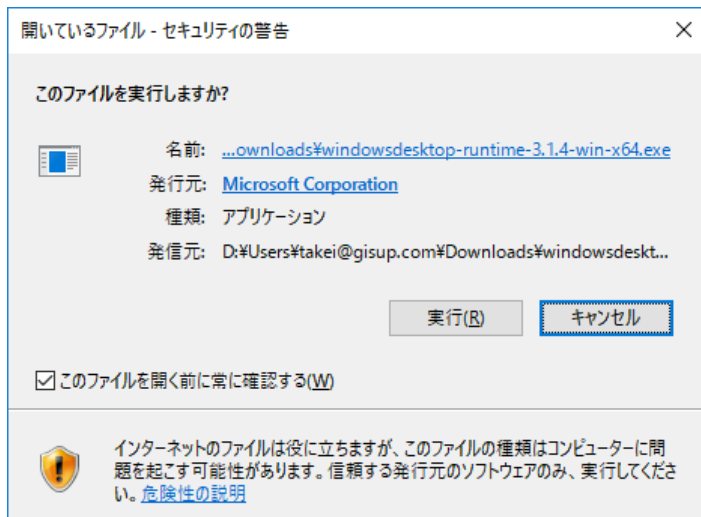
開いているファイル - セキュリティの警告

×

このファイルを実行しますか?

名前: ...ownloads¥windowsdesktop-runtime-3.1.4-win-x64.exe
発行元: Microsoft Corporation
種類: アプリケーション
発信元: D:¥Users¥takei@gisup.com¥Downloads¥windowsdeskt...

実行(R)

キャンセル

☑ このファイルを開く前に常に確認する(W)

インターネットのファイルは役に立ちますが、このファイルの種類はコンピューターに問題を起こす可能性があります。信頼する発行元のソフトウェアのみ、実行してください。危険性の説明